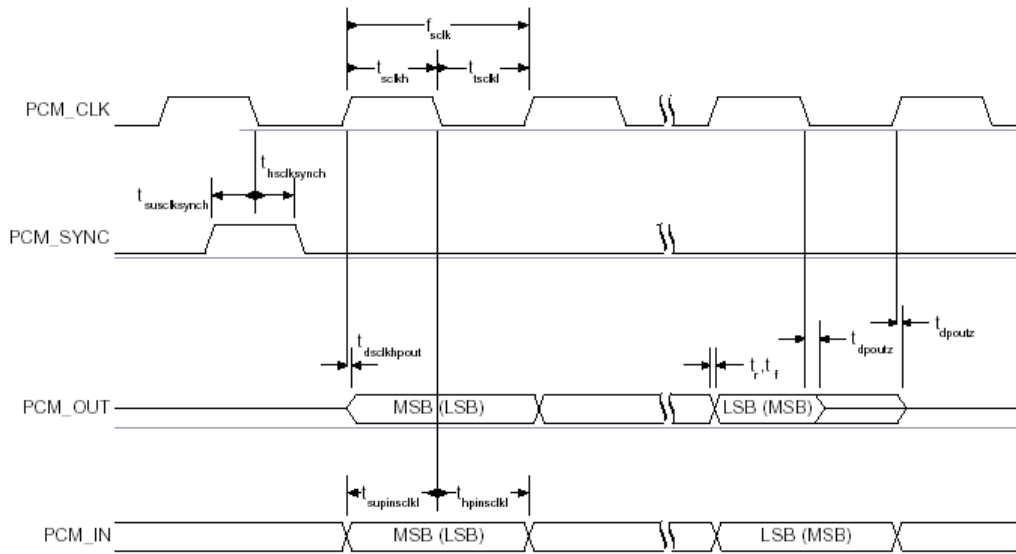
$f_{sclk}$

$t_{sclkh}$

$t_{tsclkl}$

PCM_CLK

$t_{hsclksynch}$

$t_{susclksynch}$

PCM_SYNC

$t_{dsclkhpout}$

$t_r, t_f$

$t_{dpoutz}$

$t_{dpoutz}$

PCM_OUT

MSB (LSB)

LSB (MSB)

$t_{supinsclkl}$

$t_{hpinsclkl}$

PCM_IN

MSB (LSB)

LSB (MSB)